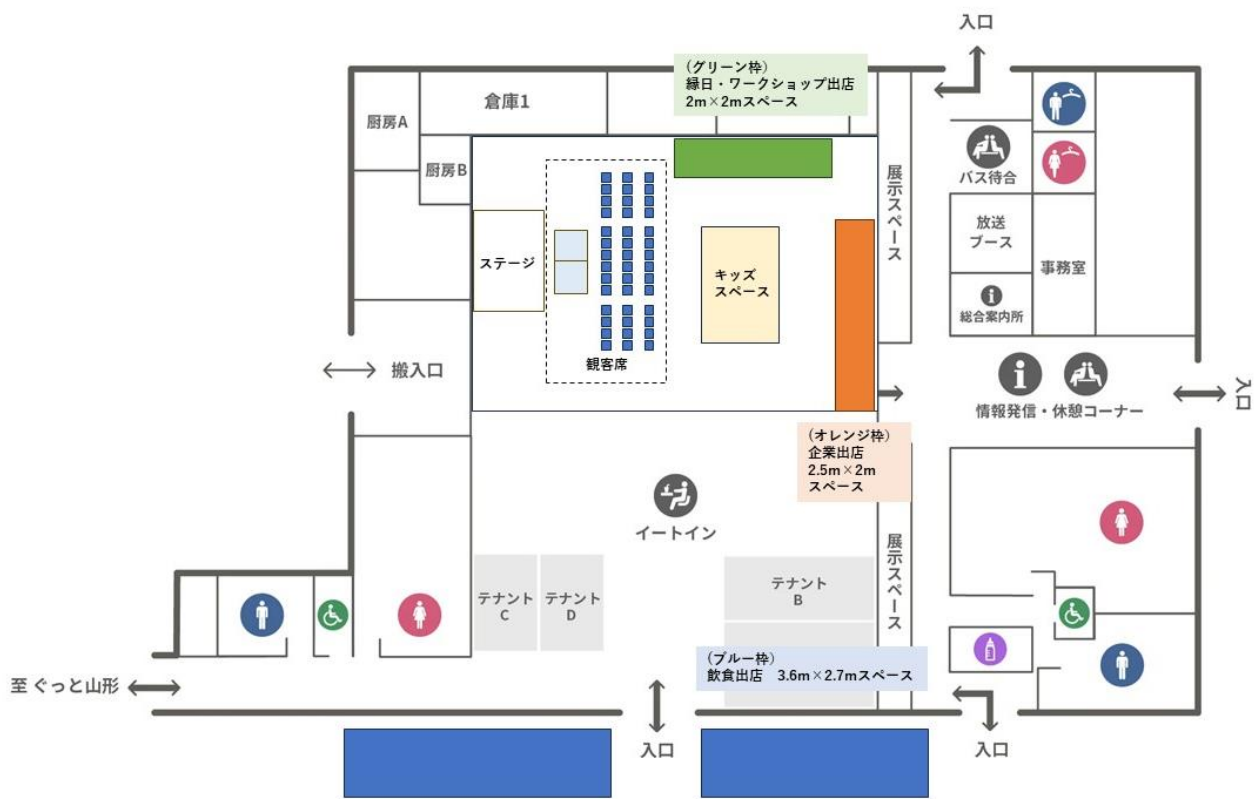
入口

（グリーン枠）
縁日・ワークショップ出店
2m×2mスペース

倉庫1

厨房A

厨房B

バス待合

展示スペース

放送ブース

事務室

総合案内所

ステージ

キッズスペース

観客席

搬入口

情報発信・休憩コーナー

入口

（オレンジ枠）
企業出店
2.5m×2m
スペース

イートイン

展示スペース

テナントC

テナントD

テナントB

（ブルー枠）
飲食出店　3.6m×2.7mスペース

至 ぐっと山形

入口

入口